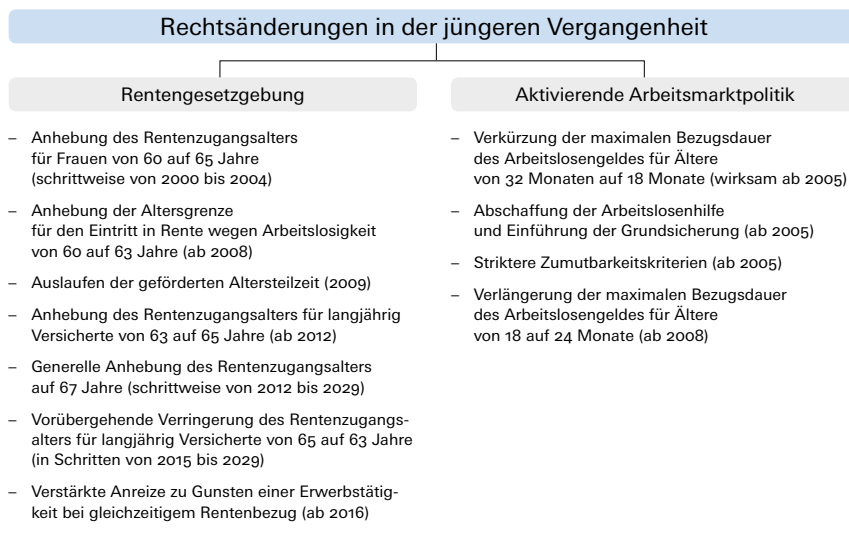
Rechtsänderungen in der jüngeren Vergangenheit

Rentengesetzgebung

– Anhebung des Rentenzugangsalters für Frauen von 60 auf 65 Jahre (schrittweise von 2000 bis 2004)

– Anhebung der Altersgrenze für den Eintritt in Rente wegen Arbeitslosigkeit von 60 auf 63 Jahre (ab 2008)

– Auslaufen der geförderten Altersteilzeit (2009)

– Anhebung des Rentenzugangsalters für langjährig Versicherte von 63 auf 65 Jahre (ab 2012)

– Generelle Anhebung des Rentenzugangsalters auf 67 Jahre (schrittweise von 2012 bis 2029)

– Vorübergehende Verringerung des Rentenzugangsalters für langjährig Versicherte von 65 auf 63 Jahre (in Schritten von 2015 bis 2029)

– Verstärkte Anreize zu Gunsten einer Erwerbstätigkeit bei gleichzeitigem Rentenbezug (ab 2016)

Aktivierende Arbeitsmarktpolitik

– Verkürzung der maximalen Bezugsdauer des Arbeitslosengeldes für Ältere von 32 Monaten auf 18 Monate (wirksam ab 2005)

– Abschaffung der Arbeitslosenhilfe und Einführung der Grundsicherung (ab 2005)

– Striktere Zumutbarkeitskriterien (ab 2005)

– Verlängerung der maximalen Bezugsdauer des Arbeitslosengeldes für Ältere von 18 auf 24 Monate (ab 2008)